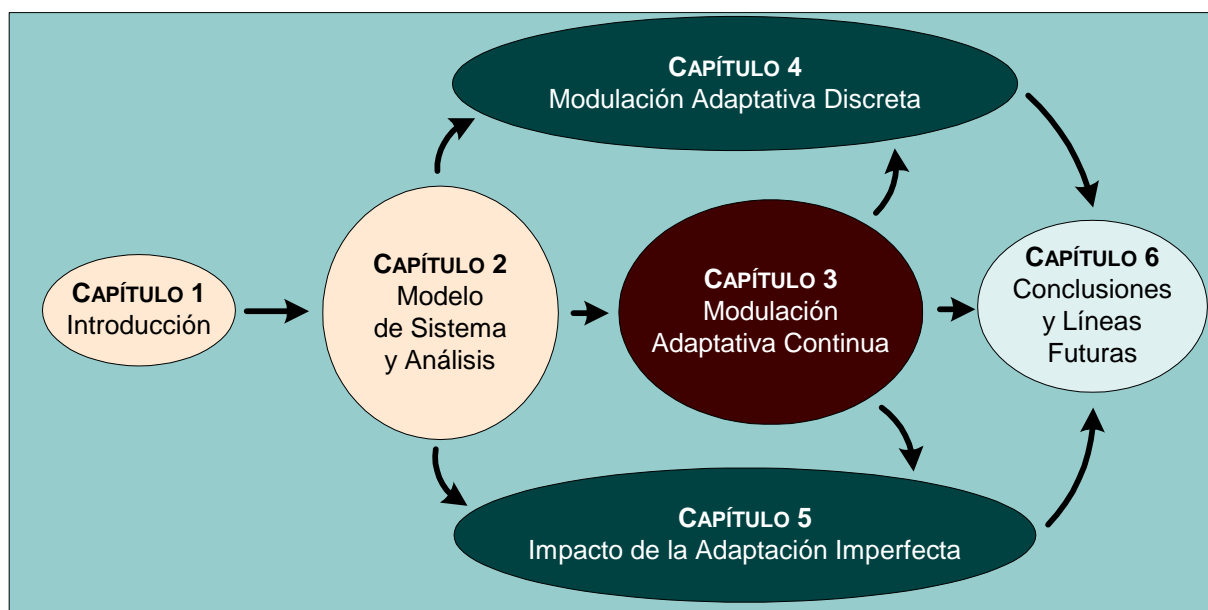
CAPÍTULO 4
Modulación Adaptativa Discreta

CAPÍTULO 1
Introducción

CAPÍTULO 2
Modelo
de Sistema
y Análisis

CAPÍTULO 3
Modulación
Adaptativa Continua

CAPÍTULO 6
Conclusiones
y Líneas
Futuras

CAPÍTULO 5
Impacto de la Adaptación Imperfecta